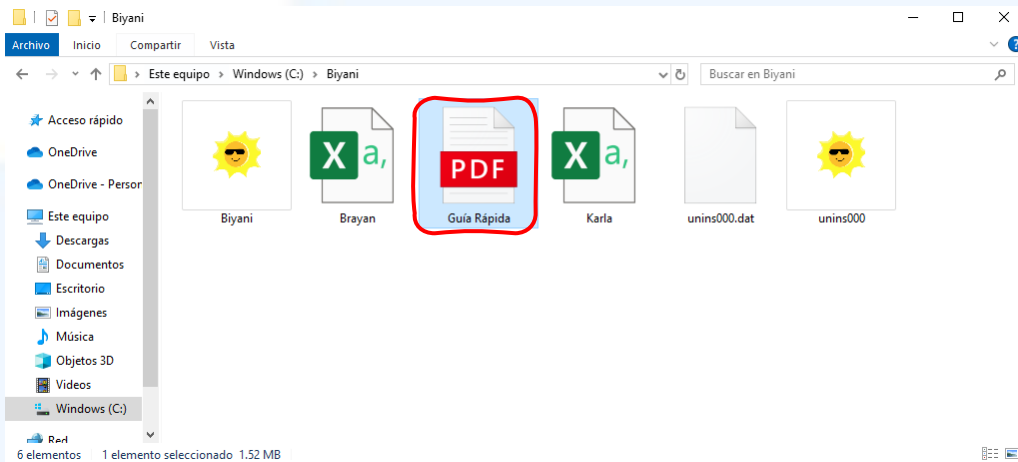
Biyani

Archivo Inicio Compartir Vista

Este equipo > Windows (C:) > Biyani

Buscar en Biyani

Acceso rápido
OneDrive
OneDrive - Persor
Este equipo
Descargas
Documentos
Escritorio
Imágenes
Música
Objetos 3D
Videos
Windows (C:)
Red

Biyani
X a,
Brayan
PDF
Guía Rápida
X a,
Karla
unins000.dat
unins000

6 elementos 1 elemento seleccionado 1.52 MB